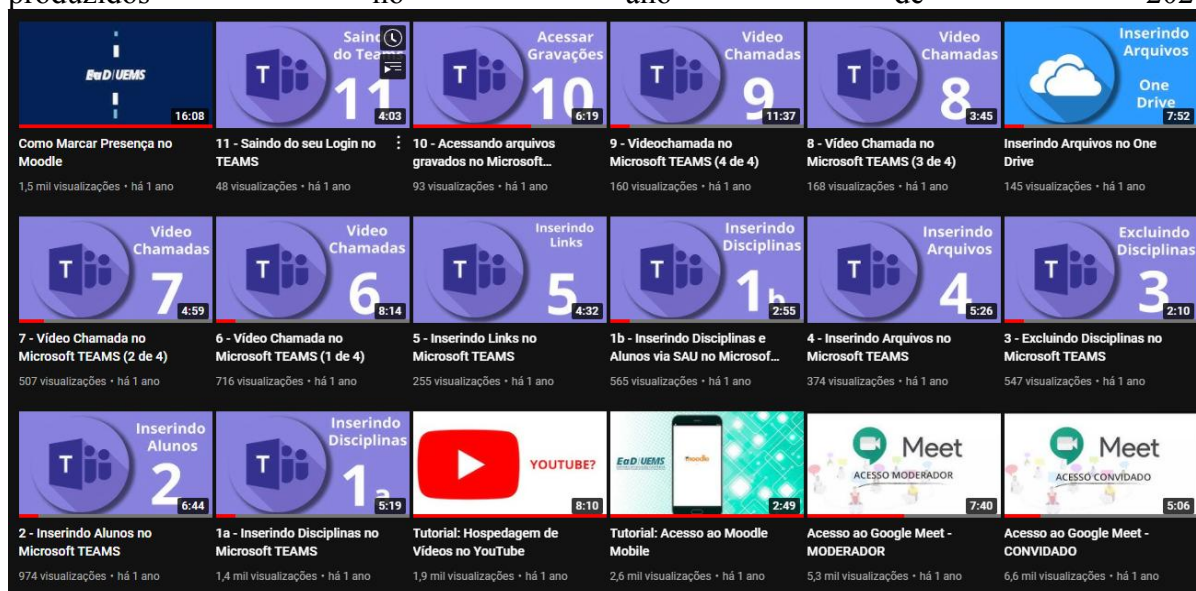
produzidos no ano de 202

EaD|UEMS
16:08
Como Marcar Presença no Moodle
1,5 mil visualizações • há 1 ano

Saindo do Teams
11
4:03
11 - Saindo do seu Login no TEAMS
48 visualizações • há 1 ano

Acessar Gravações
10
6:19
10 - Acessando arquivos gravados no Microsoft...
93 visualizações • há 1 ano

Video Chamadas
9
11:37
9 - Videochamada no Microsoft TEAMS (4 de 4)
160 visualizações • há 1 ano

Video Chamadas
8
3:45
8 - Vídeo Chamada no Microsoft TEAMS (3 de 4)
168 visualizações • há 1 ano

Inserindo Arquivos
One Drive
7:52
Inserindo Arquivos no One Drive
145 visualizações • há 1 ano

Video Chamadas
7
4:59
7 - Vídeo Chamada no Microsoft TEAMS (2 de 4)
507 visualizações • há 1 ano

Video Chamadas
6
8:14
6 - Vídeo Chamada no Microsoft TEAMS (1 de 4)
716 visualizações • há 1 ano

Inserindo Links
5
4:32
5 - Inserindo Links no Microsoft TEAMS
255 visualizações • há 1 ano

Inserindo Disciplinas
1b
2:55
1b - Inserindo Disciplinas e Alunos via SAU no Microsof...
565 visualizações • há 1 ano

Inserindo Arquivos
4
5:26
4 - Inserindo Arquivos no Microsoft TEAMS
374 visualizações • há 1 ano

Excluindo Disciplinas
3
2:10
3 - Excluindo Disciplinas no Microsoft TEAMS
547 visualizações • há 1 ano

Inserindo Alunos
2
6:44
2 - Inserindo Alunos no Microsoft TEAMS
974 visualizações • há 1 ano

Inserindo Disciplinas
1a
5:19
1a - Inserindo Disciplinas no Microsoft TEAMS
1,4 mil visualizações • há 1 ano

YOUTUBE?
8:10
Tutorial: Hospedagem de Vídeos no YouTube
1,9 mil visualizações • há 1 ano

EaD|UEMS
moodle
2:49
Tutorial: Acesso ao Moodle Mobile
2,6 mil visualizações • há 1 ano

Meet
ACESSO MODERADOR
7:40
Acesso ao Google Meet - MODERADOR
5,3 mil visualizações • há 1 ano

Meet
ACESSO CONVIDADO
5:06
Acesso ao Google Meet - CONVIDADO
6,6 mil visualizações • há 1 ano